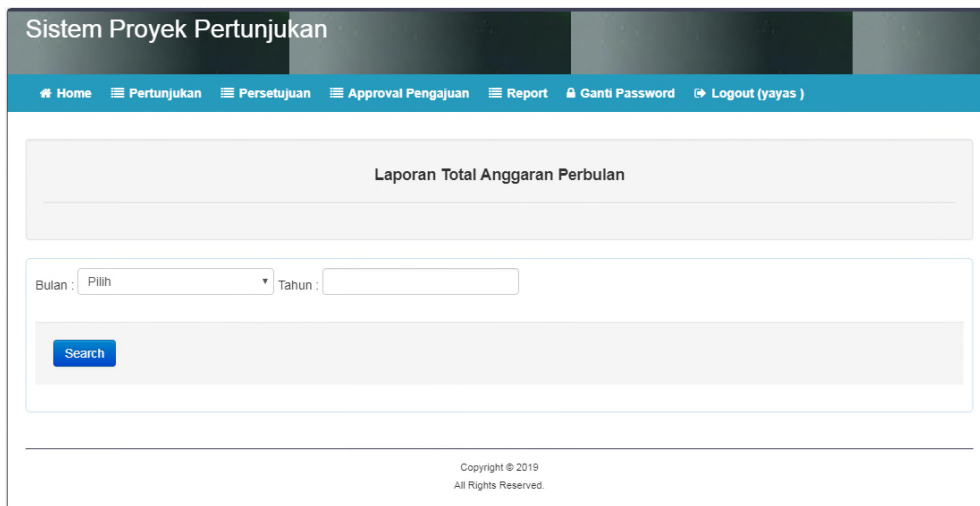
Sistem Proyek Pertunjukan

Home Pertunjukan Persetujuan Approval Pengajuan Report Ganti Password Logout (yayas )

Laporan Total Anggaran Perbulan

Bulan : Pilih Tahun :

Search

Copyright © 2019
All Rights Reserved.